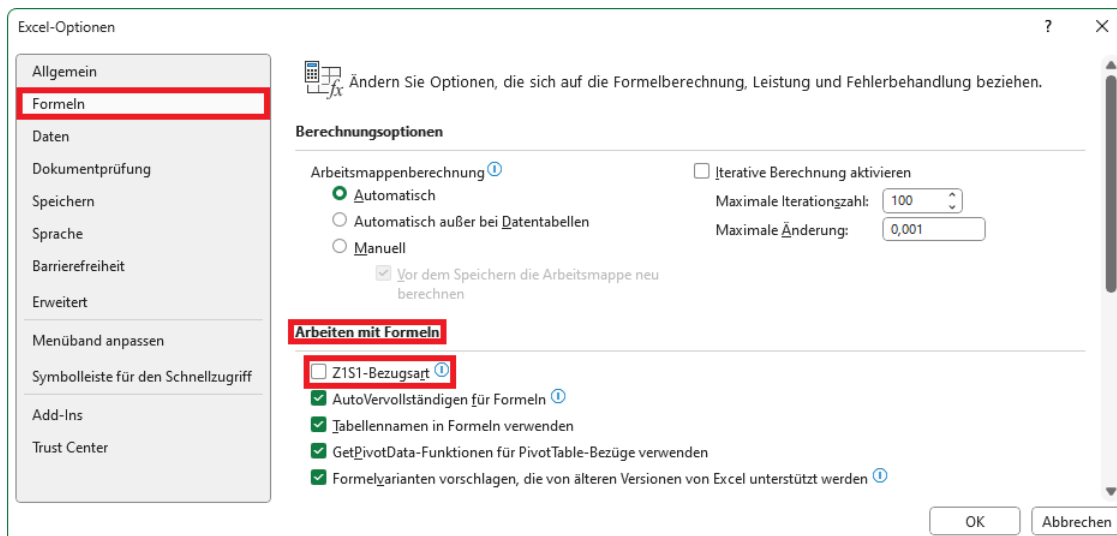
Excel-Optionen

?

Allgemein
Formeln
Daten
Dokumentprüfung
Speichern
Sprache
Barrierefreiheit
Erweitert
Menüband anpassen
Symbolleiste für den Schnellzugriff
Add-Ins
Trust Center

Ändern Sie Optionen, die sich auf die Formelberechnung, Leistung und Fehlerbehandlung beziehen.

Berechnungsoptionen

Arbeitsmappenberechnung
Automatisch
Automatisch außer bei Datentabellen
Manuell
Vor dem Speichern die Arbeitsmappe neu berechnen

Iterative Berechnung aktivieren
Maximale Iterationszahl: 100
Maximale Änderung: 0,001

Arbeiten mit Formeln

Z1S1-Bezugsart
AutoVervollständigen für Formeln
Tabellennamen in Formeln verwenden
GetPivotData-Funktionen für PivotTable-Bezüge verwenden
Formelvarianten vorschlagen, die von älteren Versionen von Excel unterstützt werden

OK
Abbrechen